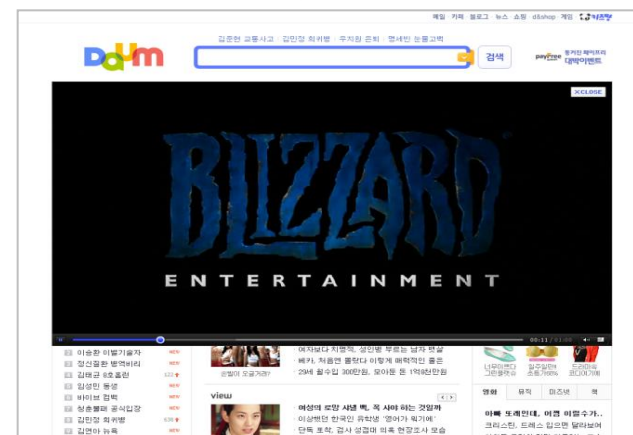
메일 | 카페 | 블로그 | 뉴스 | 쇼핑 | d&shop | 게임 | 더보기

김준현 교통사고 | 김민정 하차 | 주지원 은퇴 | 명세빈 눈물고백

Daum

검색

payfree 통거진 페이프리 대박이벤트

X CLOSE

BLIZZARD

ENTERTAINMENT

00:11 / 01:00

이승환 이별기념 NEW
정신질환 병역비리 NEW
김태균 8호홈런
임성민 동생
바이브 컴백 NEW
청춘불패 공식입장 NEW
김민정 하차 NEW
김연아 뉴욕

여자보다 치명적, 성인병 부르는 남자 뱃살
베카, 처음엔 몰랐다 이렇게 매력적인 줄은
29세 월수입 300만원, 모아둔 돈 1억8천만원

view

여성의 로망 시셀 백, 꼭 사야 하는 것일까
이상했던 한국인 유학생 '영어가 왜?'
단독 포착, 검사 성접대 의혹 현장조사 모습

영화 | 뮤직 | 미즈넷 | 책

아빠 노래인데, 이젠 이별가가..
크리스틴, 드레스 입으면 달라보여